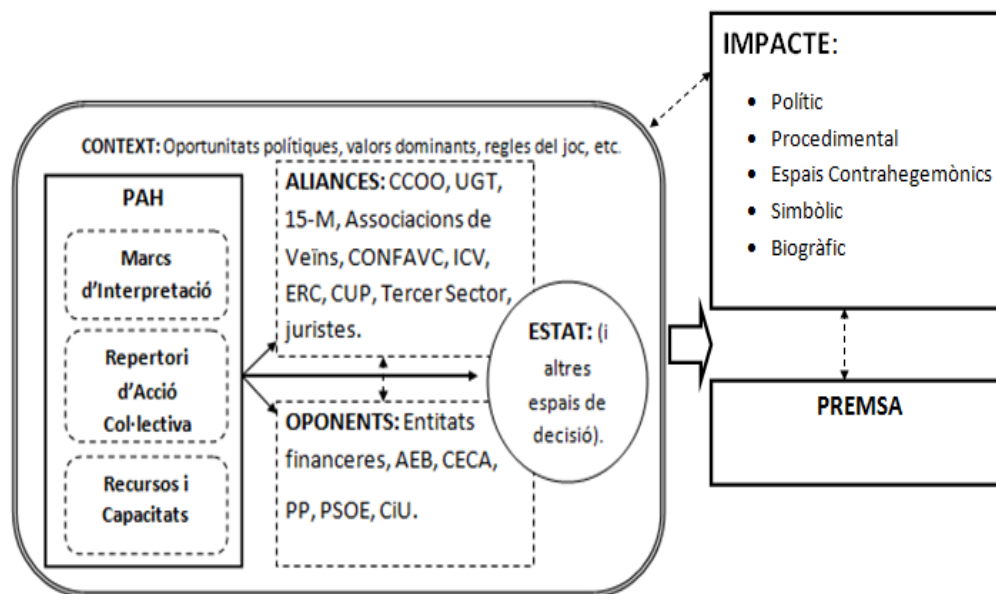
IMPACTE:

- Polític
- Procedimental
- Espais Contrahegemònics
- Simbòlic
- Biogràfic

CONTEXT: Oportunitats polítiques, valors dominants, regles del joc, etc.

PAH

Marcs d'Interpretació

Repertori d'Acció Col·lectiva

Recursos i Capacitats

ALIANCES: CCOO, UGT, 15-M, Associacions de Veïns, CONFAVC, ICV, ERC, CUP, Tercer Sector, juristes.

OPONENTS: Entitats financeres, AEB, CECA, PP, PSOE, CiU.

ESTAT: (i altres espais de decisió).

PREMSA